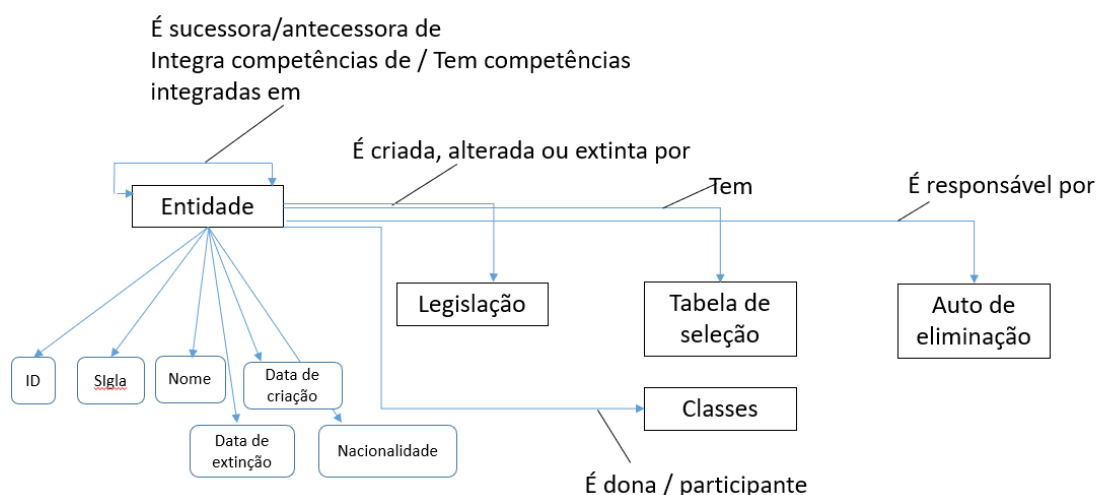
É sucessora/antecessora de
Integra competências de / Tem competências integradas em

É criada, alterada ou extinta por

Tem

É responsável por

Entidade

Legislação

Tabela de seleção

Auto de eliminação

ID

SIgla

Nome

Data de criação

Data de extinção

Nacionalidade

Classes

É dona / participante